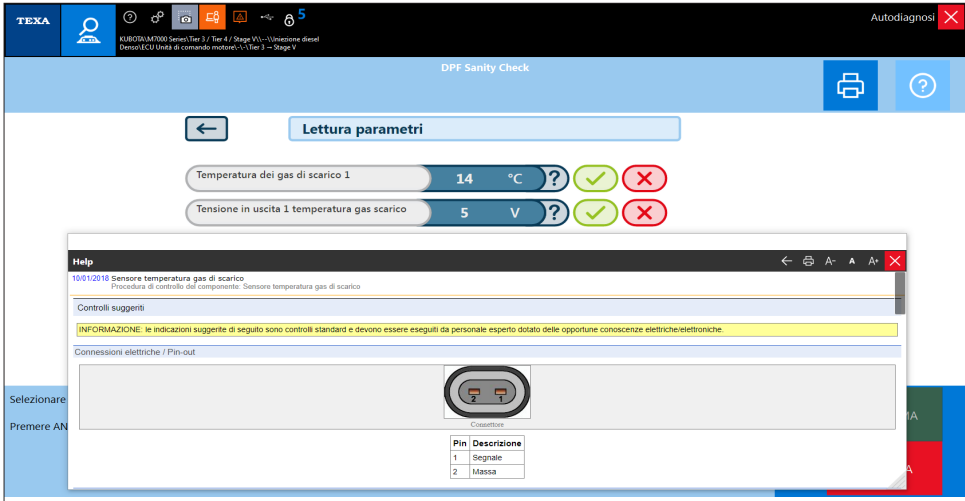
TEXA

5

KUBOTA\M7000 Series\Tier 3 / Tier 4 / Stage V\\--\\Iniezione diesel
Denso\ECU Unità di comando motore\-\-\Tier 3 → Stage V

Autodiagnosi

DPF Sanity Check

Lettura parametri

Temperatura dei gas di scarico 1 | 14 °C

Tensione in uscita 1 temperatura gas scarico | 5 V

Help

A- A A+

10/01/2018 Sensore temperatura gas di scarico
Procedura di controllo del componente: Sensore temperatura gas di scarico

Controlli suggeriti

INFORMAZIONE: le indicazioni suggerite di seguito sono controlli standard e devono essere eseguiti da personale esperto dotato delle opportune conoscenze elettriche/elettroniche.

Connessioni elettriche / Pin-out

2 1

Connettore

| Pin | Descrizione |
|---|---|
| 1 | Segnale |
| 2 | Massa |

Selezionare

Premere AN

MA

A